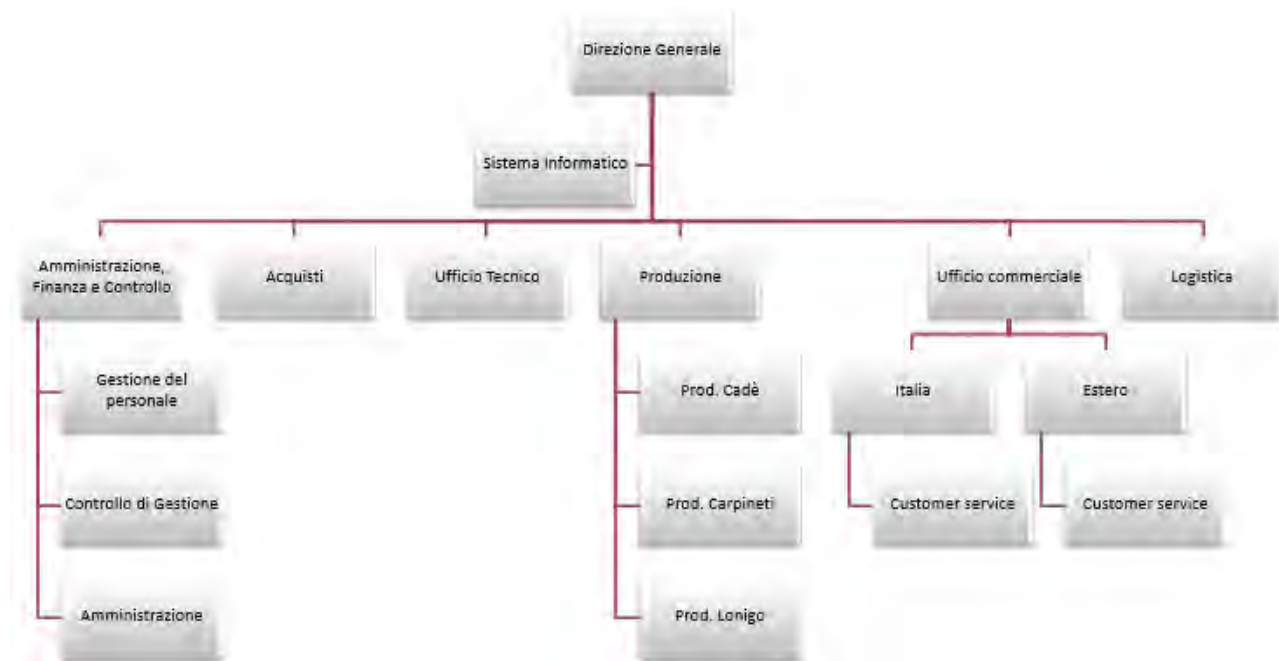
Direzione Generale

Sistema Informatico

Amministrazione, Finanza e Controllo

Acquisti

Ufficio Tecnico

Produzione

Ufficio commerciale

Logistica

Gestione del personale

Controllo di Gestione

Amministrazione

Prod. Cadè

Prod. Carpineti

Prod. Lonigo

Italia

Estero

Customer service

Customer service